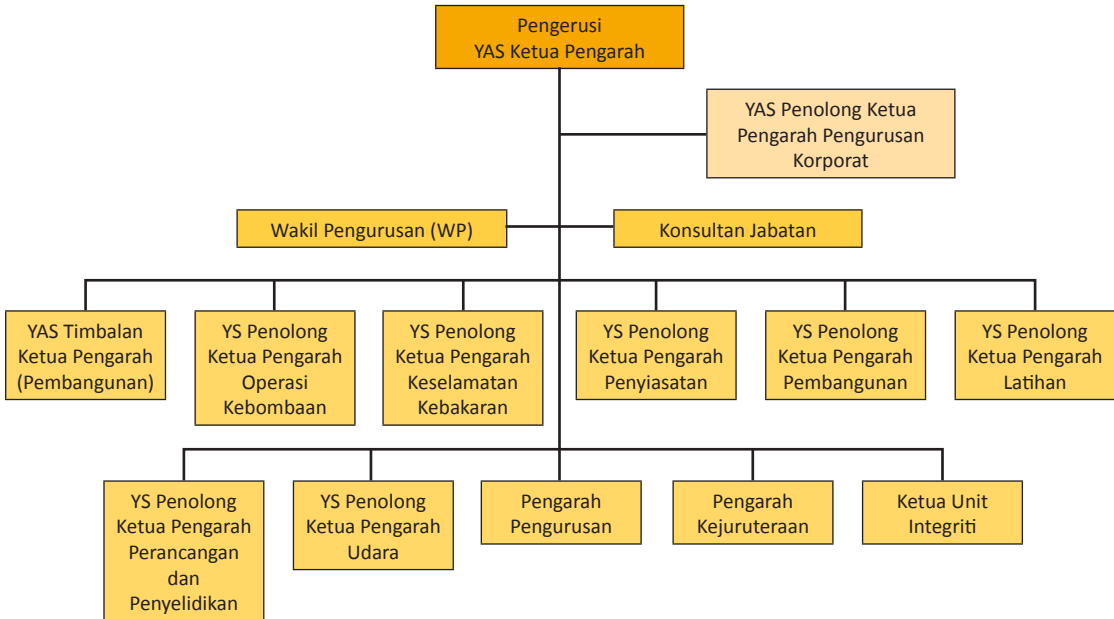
Pengerusi
YAS Ketua Pengarah

YAS Penolong Ketua Pengarah Pengurusan Korporat

Wakil Pengurusan (WP)

Konsultan Jabatan

YAS Timbalan Ketua Pengarah (Pembangunan)

YS Penolong Ketua Pengarah Operasi Kebombaan

YS Penolong Ketua Pengarah Keselamatan Kebakaran

YS Penolong Ketua Pengarah Penyiasatan

YS Penolong Ketua Pengarah Pembangunan

YS Penolong Ketua Pengarah Latihan

YS Penolong Ketua Pengarah Perancangan dan Penyelidikan

YS Penolong Ketua Pengarah Udara

Pengarah Pengurusan

Pengarah Kejuruteraan

Ketua Unit Integriti